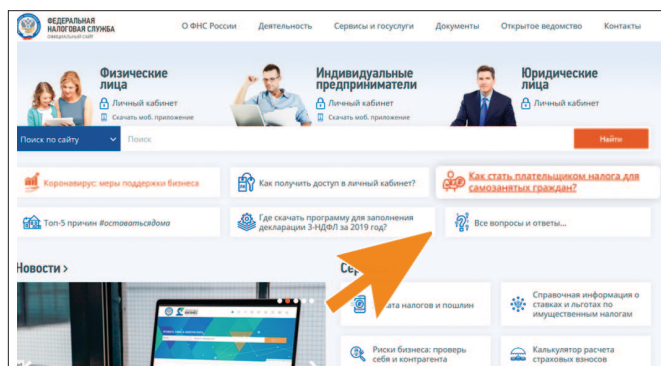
ФЕДЕРАЛЬНАЯ НАЛОГОВАЯ СЛУЖБА
ОФИЦИАЛЬНЫЙ САЙТ

О ФНС России Деятельность Сервисы и госуслуги Документы Открытое ведомство Контакты

Физические лица
Личный кабинет
Скачать моб. приложение

Индивидуальные предприниматели
Личный кабинет
Скачать моб. приложение

Юридические лица
Личный кабинет
Скачать моб. приложение

Поиск по сайту
Поиск
Найти

Коронавирус: меры поддержки бизнеса

Как получить доступ в личный кабинет?

Как стать плательщиком налога для самозанятых граждан?

Топ-5 причин #оставатьсядома

Где скачать программу для заполнения декларации 3-НДФЛ за 2019 год?

Все вопросы и ответы...

Новости >

Се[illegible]

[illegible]ата налогов и пошлин

Справочная информация о ставках и льготах по имущественным налогам

Риски бизнеса: проверь себя и контрагента

Калькулятор расчета страховых взносов